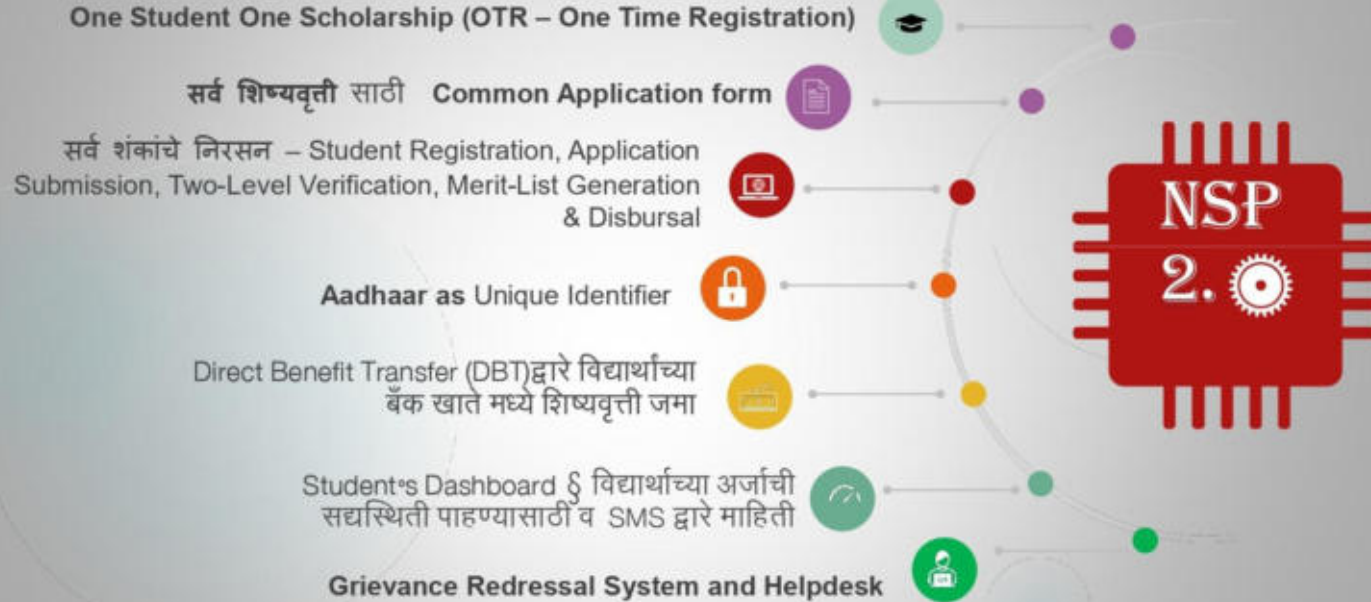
One Student One Scholarship (OTR – One Time Registration)

सर्व शिष्यवृत्ती साठी Common Application form

सर्व शंकांचे निरसन – Student Registration, Application Submission, Two-Level Verification, Merit-List Generation & Disbursal

Aadhaar as Unique Identifier

Direct Benefit Transfer (DBT)द्वारे विद्यार्थाच्या बँक खाते मध्ये शिष्यवृत्ती जमा

Student's Dashboard § विद्यार्थाच्या अर्जाची सद्यस्थिती पाहण्यासाठी व SMS द्वारे माहिती

Grievance Redressal System and Helpdesk

NSP 2.0